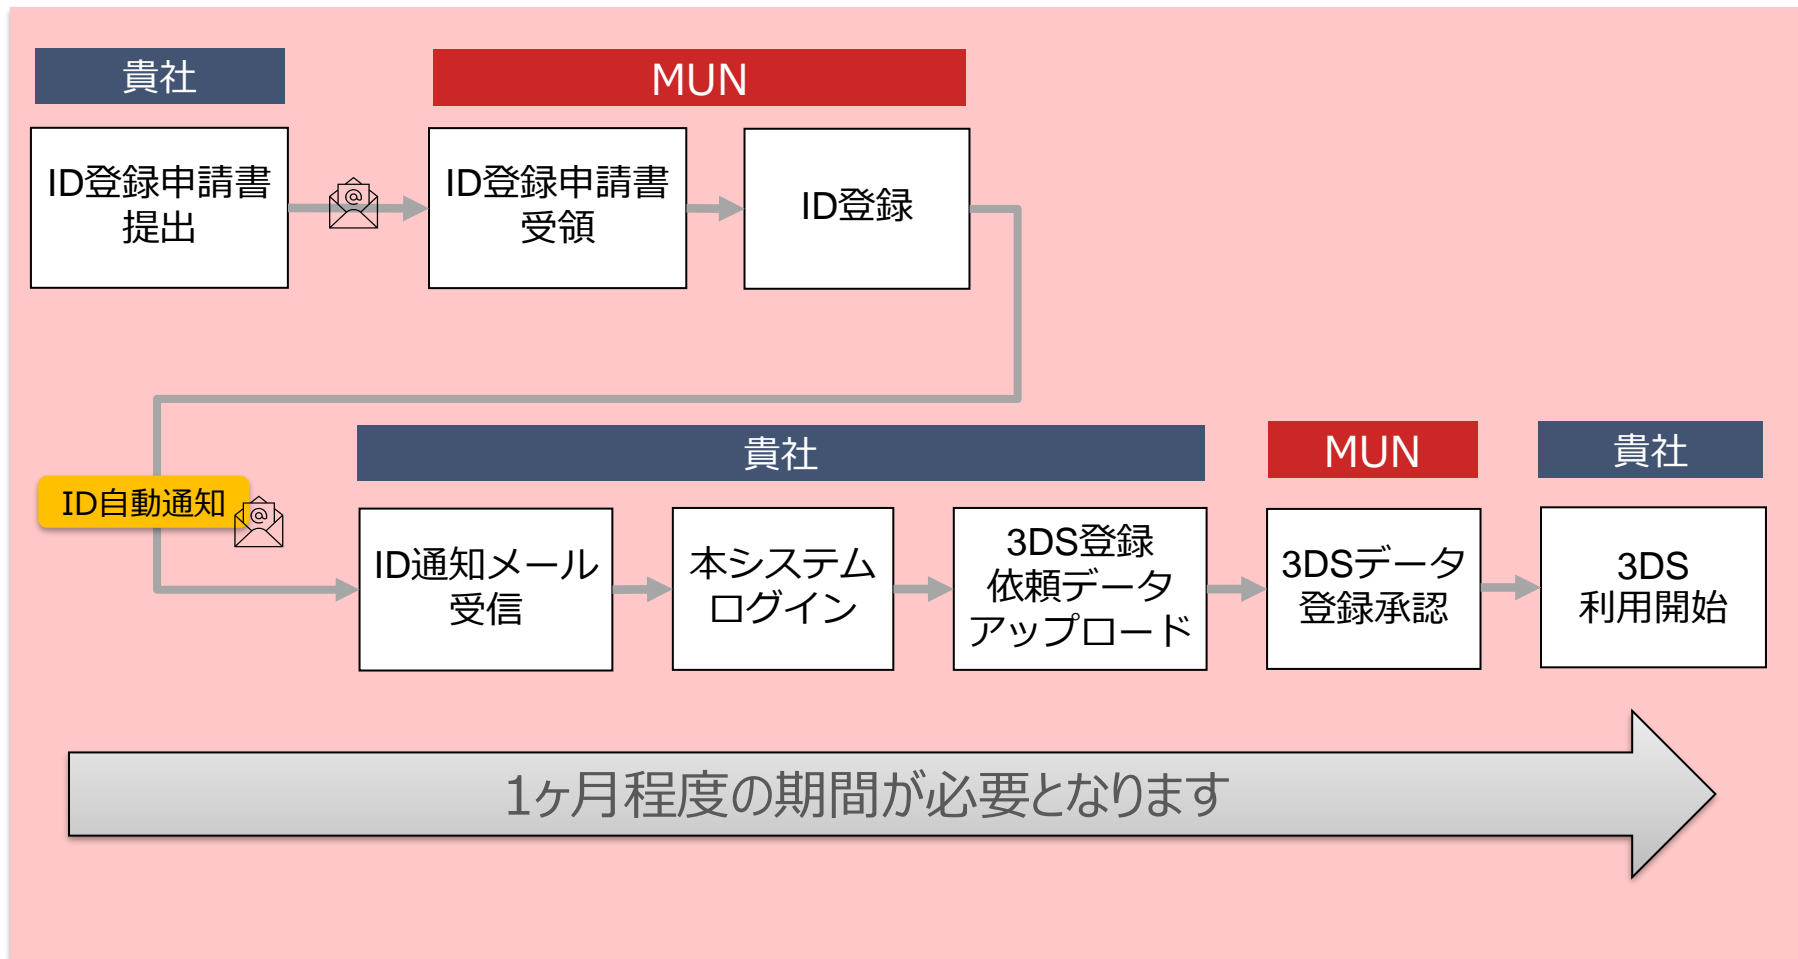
貴社

MUN

ID登録申請書提出

@

ID登録申請書受領

ID登録

ID自動通知

@

貴社

MUN

貴社

ID通知メール受信

本システムログイン

3DS登録依頼データアップロード

3DSデータ登録承認

3DS利用開始

1ヶ月程度の期間が必要となります